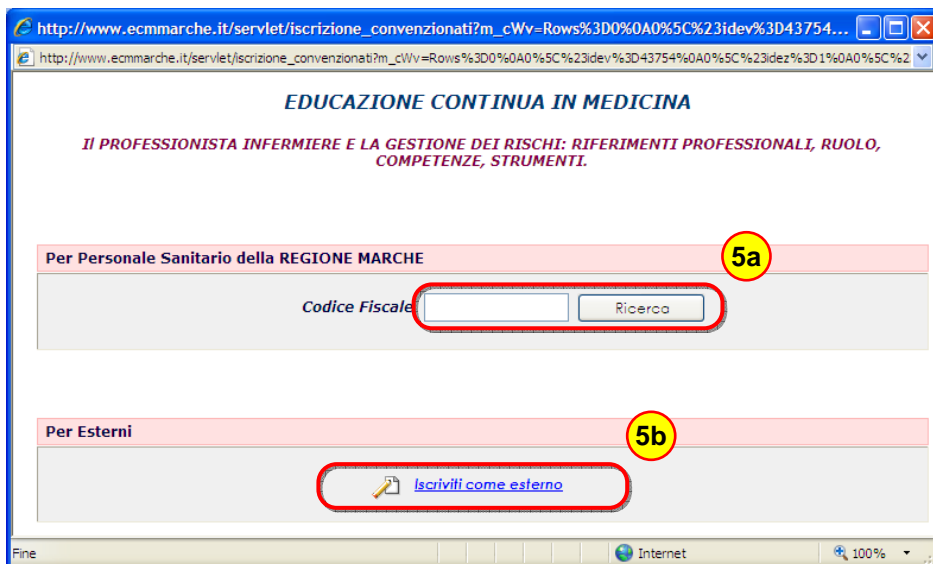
http://www.ecmmarche.it/servlet/iscrizione_convenzionati?m_cWv=Rows%3D0%0A0%5C%23idev%3D43754...

http://www.ecmmarche.it/servlet/iscrizione_convenzionati?m_cWv=Rows%3D0%0A0%5C%23idev%3D43754%0A0%5C%23idez%3D1%0A0%5C%2

EDUCAZIONE CONTINUA IN MEDICINA

Il PROFESSIONISTA INFERMIERE E LA GESTIONE DEI RISCHI: RIFERIMENTI PROFESSIONALI, RUOLO, COMPETENZE, STRUMENTI.

Per Personale Sanitario della REGIONE MARCHE

5a

Codice Fiscale

Ricerca

Per Esterni

5b

Iscriviti come esterno

Fine

Internet

100%